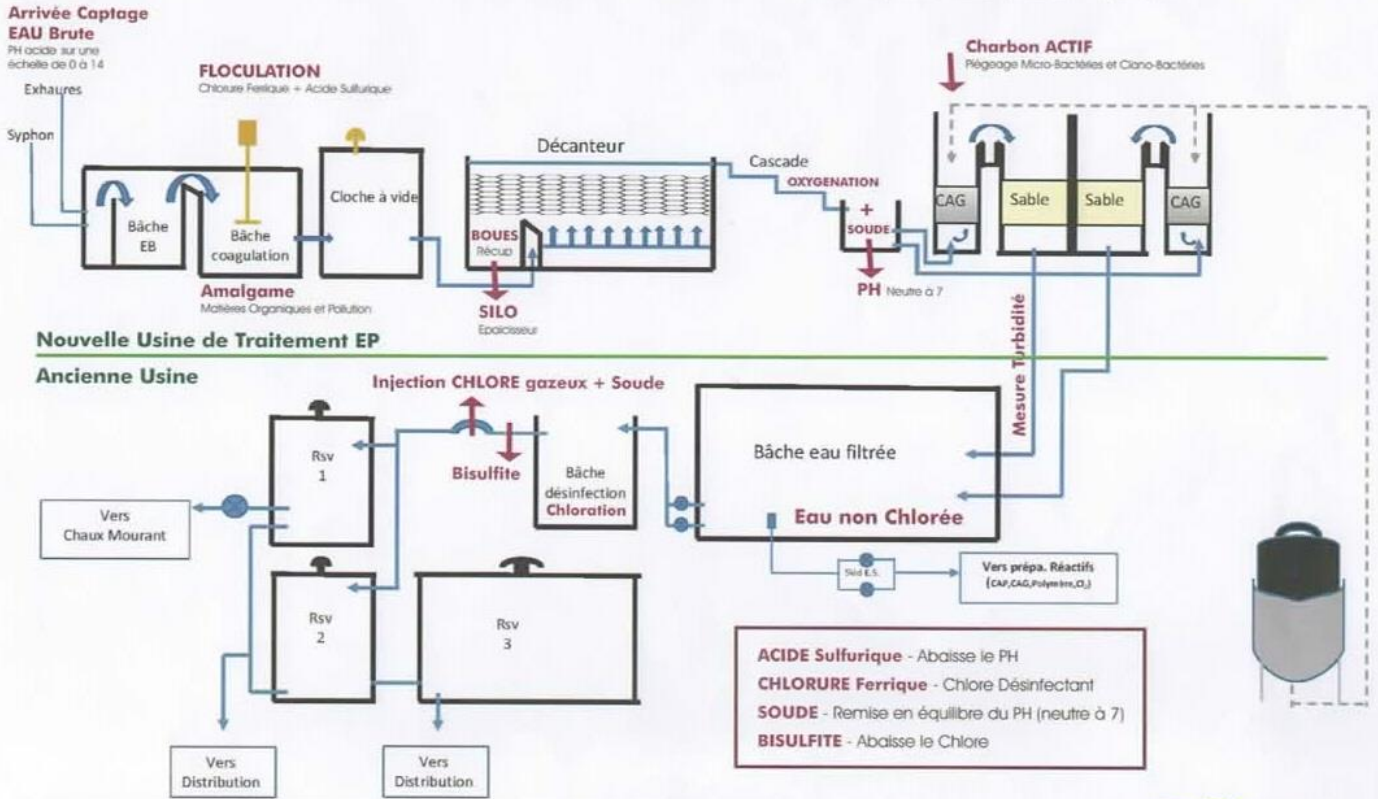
Arrivée Captage
EAU Brute
PH acide sur une échelle de 0 à 14

Exhaures

Syphon

FLOCULATION
Chlorure Ferrique + Acide Sulfurique

Bâche EB

Bâche coagulation

Amalgame
Matières Organiques et Pollution

Cloche à vide

Décanteur

BOUES
Récup

SILO
Epaississeur

Cascade
OXYGENATION
+
SOUDE

PH Neutre à 7

Charbon ACTIF
Piégeage Micro-Bactéries et Ciano-Bactéries

CAG

Sable

Sable

CAG

Nouvelle Usine de Traitement EP

Ancienne Usine

Injection CHLORE gazeux + Soude

Bisulfite

Rsv 1

Rsv 2

Rsv 3

Vers Chaux Mourant

Bâche désinfection
Chloration

Bâche eau filtrée

Eau non Chlorée

Mesure Turbidité

Std E.S.

Vers prépa. Réactifs
(CAP,CAG,Polymère,$Cl_2$)

Vers Distribution

Vers Distribution

ACIDE Sulfurique - Abaisse le PH
CHLORURE Ferrique - Chlore Désinfectant
SOUDE - Remise en équilibre du PH (neutre à 7)
BISULFITE - Abaisse le Chlore